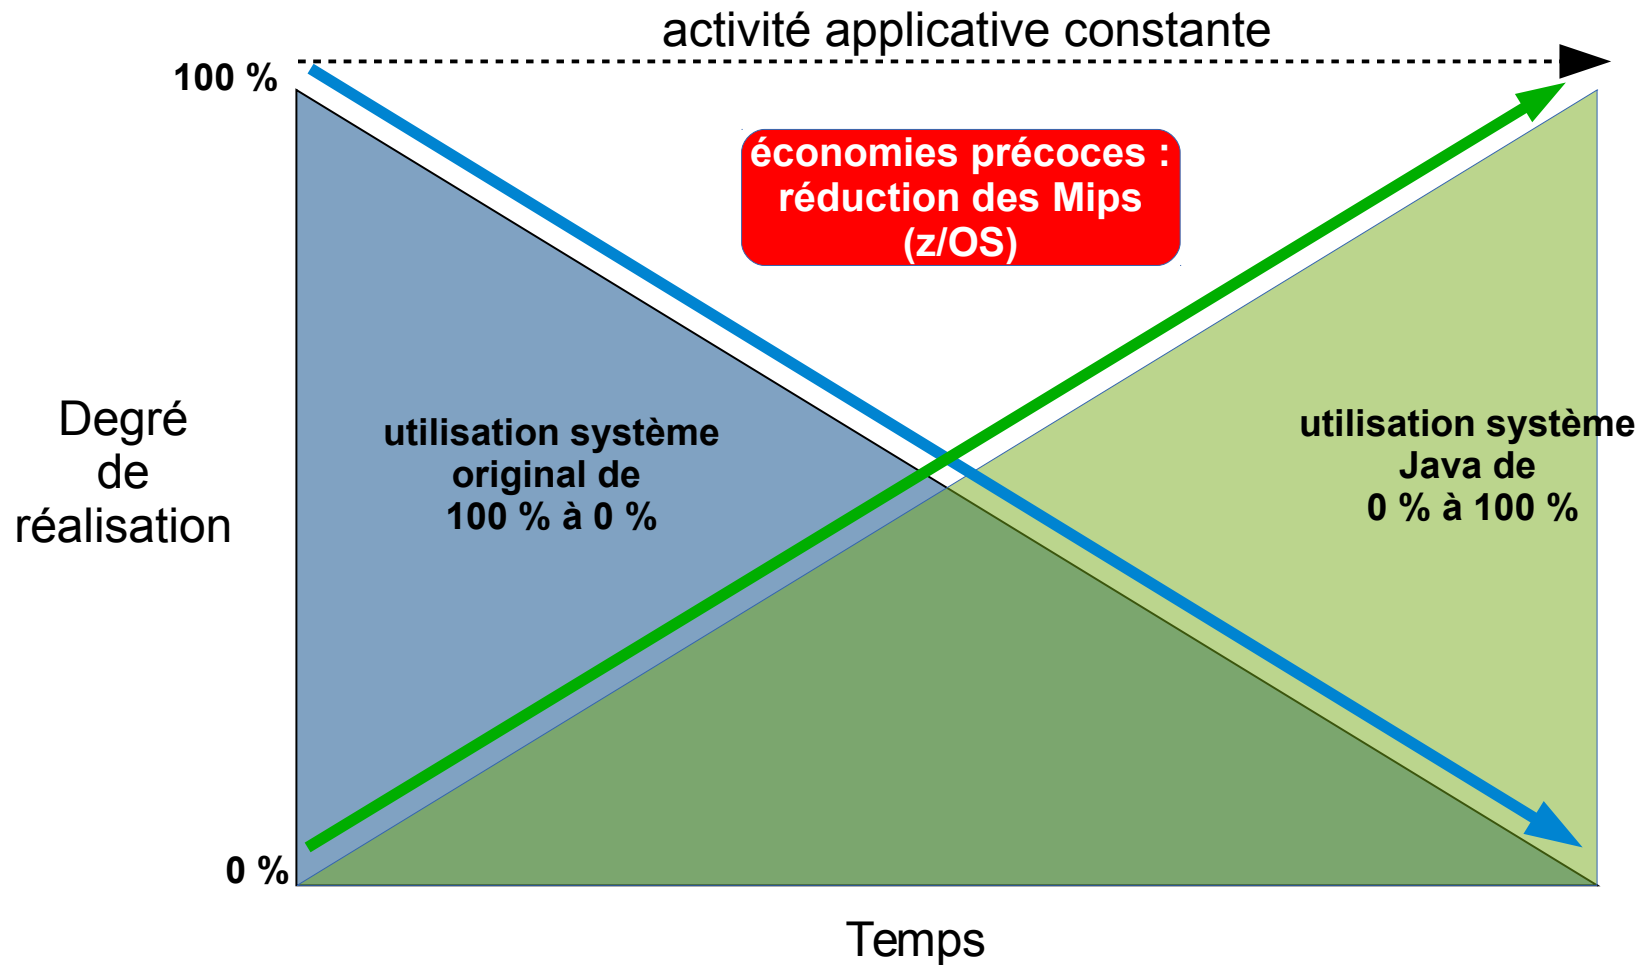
activité applicative constante

100 %

économies précoces : réduction des Mips (z/OS)

Degré de réalisation

utilisation système original de 100 % à 0 %

utilisation système Java de 0 % à 100 %

0 %

Temps